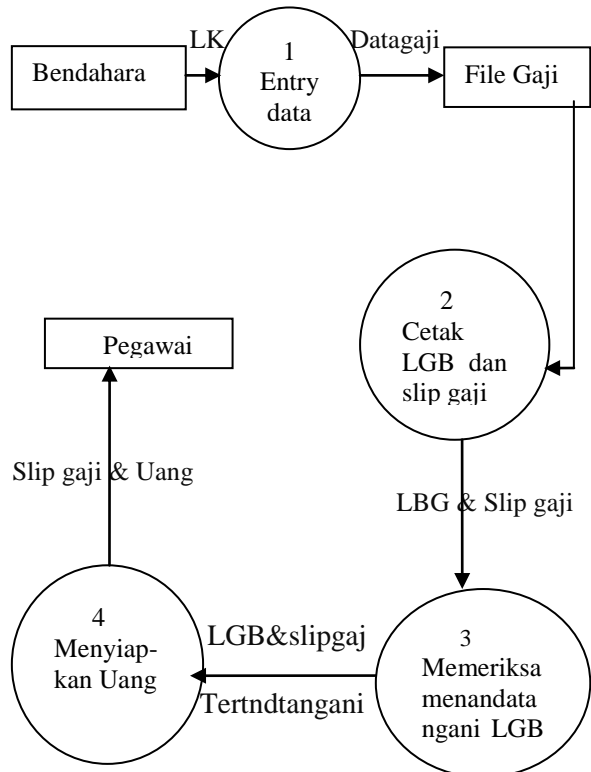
Bendahara

LK

1
Entry
data

Datagaji

File Gaji

2
Cetak
LGB dan
slip gaji

LBG & Slip gaji

3
Memeriksa
menandata
ngani LGB

LGB&slipgaj

Tertndtangani

4
Menyiap-
kan Uang

Slip gaji & Uang

Pegawai